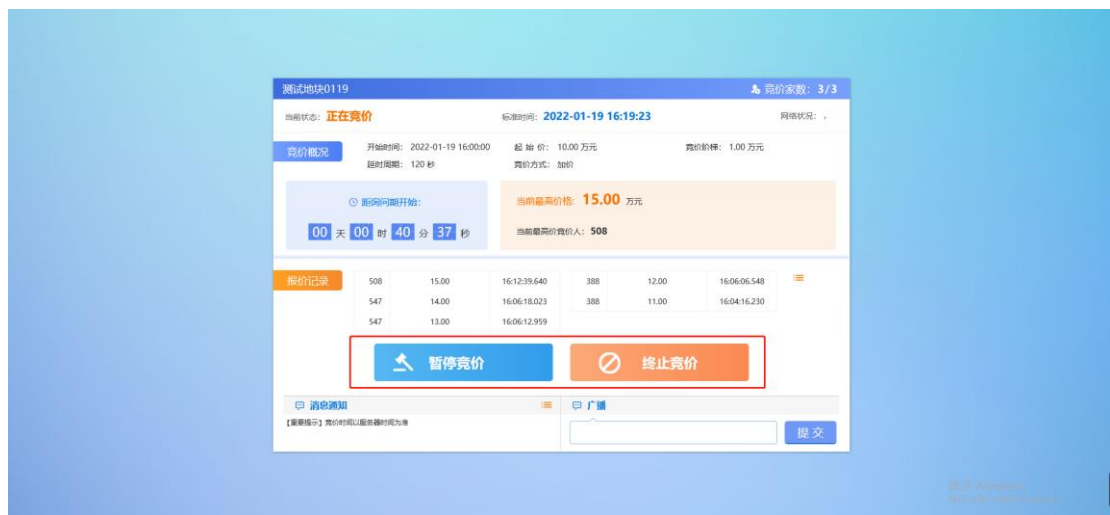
测试地块0119

竞价家数: 3/3

当前状态: 正在竞价

标准时间: 2022-01-19 16:19:23

网络状况:

竞价概况

开始时间: 2022-01-19 16:00:00
起 始 价: 10.00 万元
竞价阶梯: 1.00 万元
延时周期: 120 秒
竞价方式: 加价

距间间期开始:

00 天 00 时 40 分 37 秒

当前最高价格: 15.00 万元

当前最高价竞价人: 508

报价记录

| 508 | 15.00 | 16:12:39.640 |
|---|---|---|
| 547 | 14.00 | 16:06:18.023 |
| 547 | 13.00 | 16:06:12.959 |

| 388 | 12.00 | 16:06:06.548 |
|---|---|---|
| 388 | 11.00 | 16:04:16.230 |

暂停竞价

终止竞价

消息通知

【重要提示】竞价时间以服务器时间为准

广播

提交

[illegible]